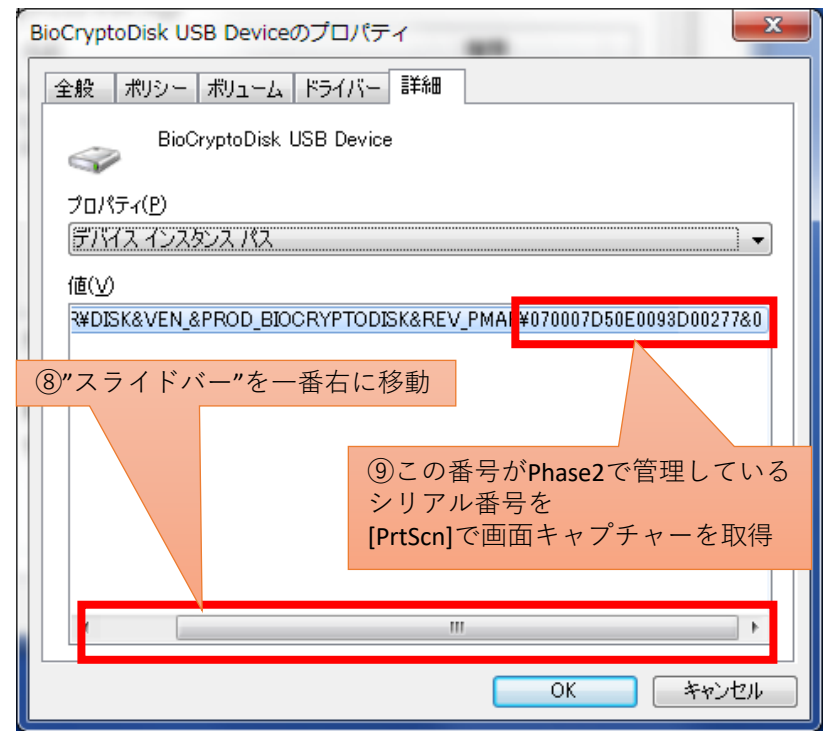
BioCryptoDisk USB Deviceのプロパティ

全般 ポリシー ボリューム ドライバー 詳細

BioCryptoDisk USB Device

プロパティ(P)

デバイス インスタンス パス

値(V)

R¥DISK&VEN_&PROD_BIOCRYPTODISK&REV_PMAP¥070007D50E0093D00277&0

⑧"スライドバー"を一番右に移動

⑨この番号がPhase2で管理しているシリアル番号を
[PrtScn]で画面キャプチャーを取得

III

OK キャンセル